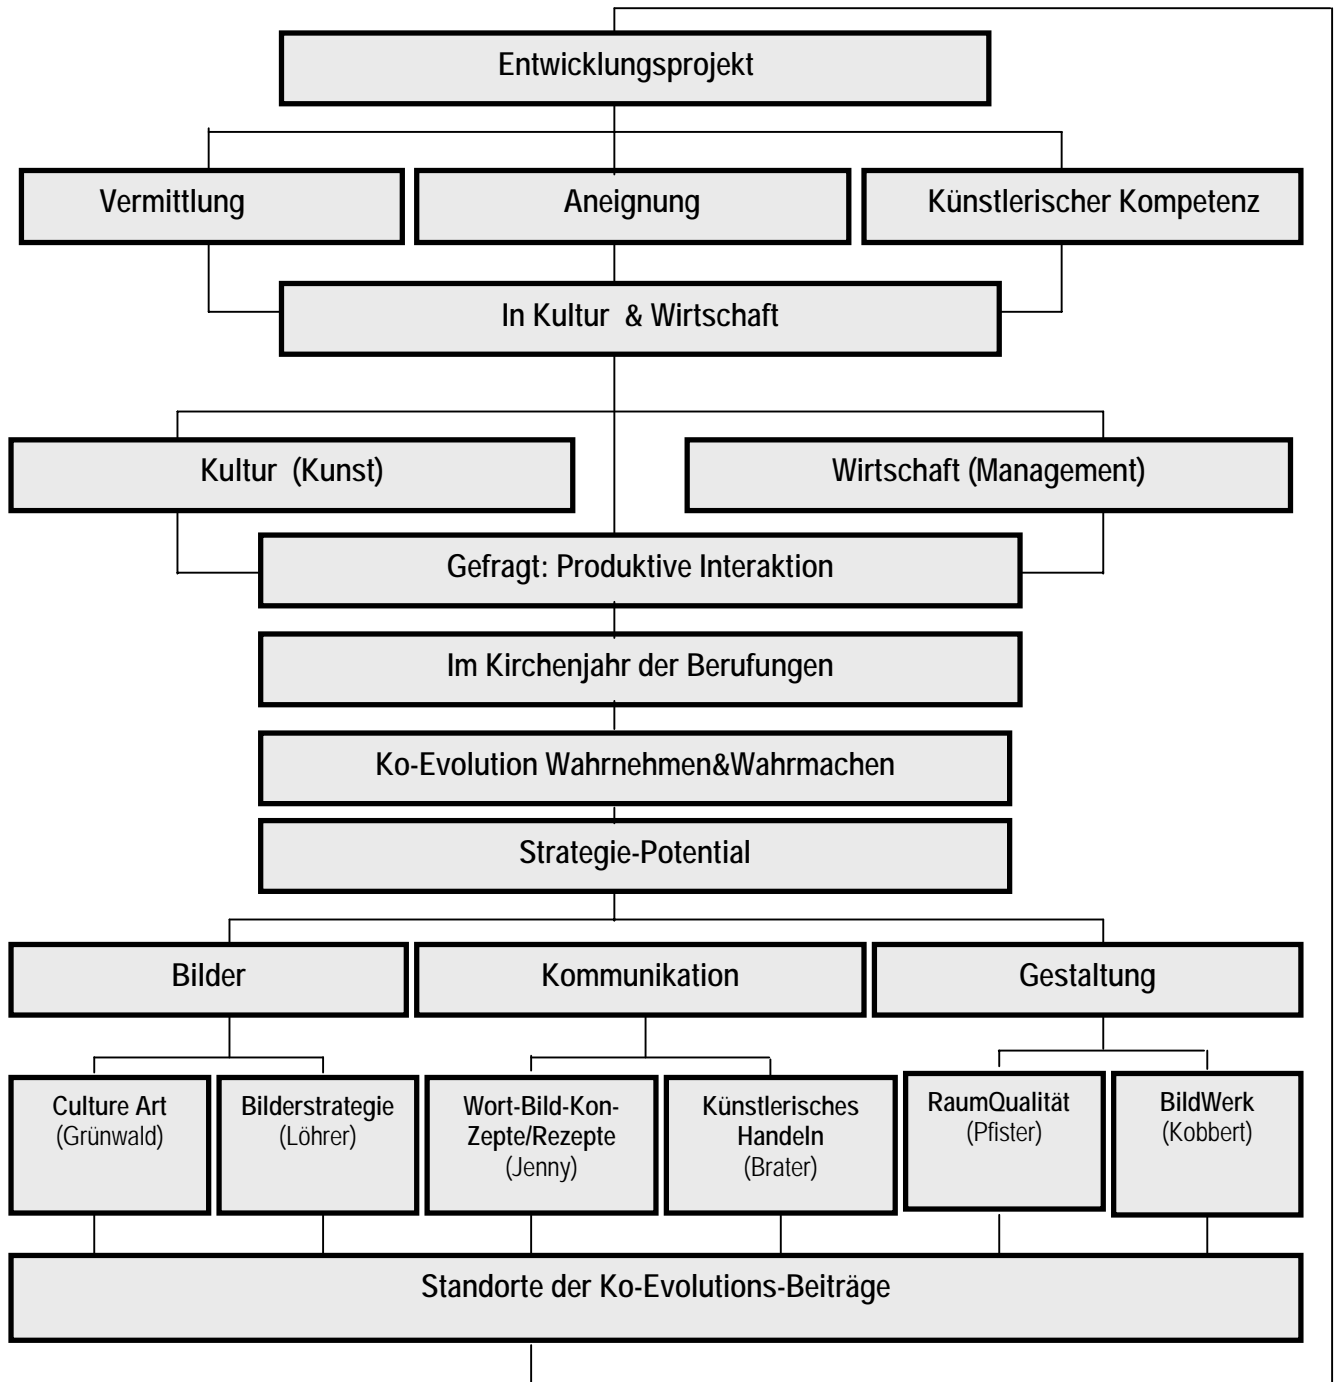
Entwicklungsprojekt

Vermittlung

Aneignung

Künstlerischer Kompetenz

In Kultur & Wirtschaft

Kultur (Kunst)

Wirtschaft (Management)

Gefragt: Produktive Interaktion

Im Kirchenjahr der Berufungen

Ko-Evolution Wahrnehmen&Wahrmachen

Strategie-Potential

Bilder

Kommunikation

Gestaltung

Culture Art (Grünwald)

Bilderstrategie (Löhrer)

Wort-Bild-Konzepte/Rezepte (Jenny)

Künstlerisches Handeln (Brater)

RaumQualität (Pfister)

BildWerk (Kobbert)

Standorte der Ko-Evolutions-Beiträge